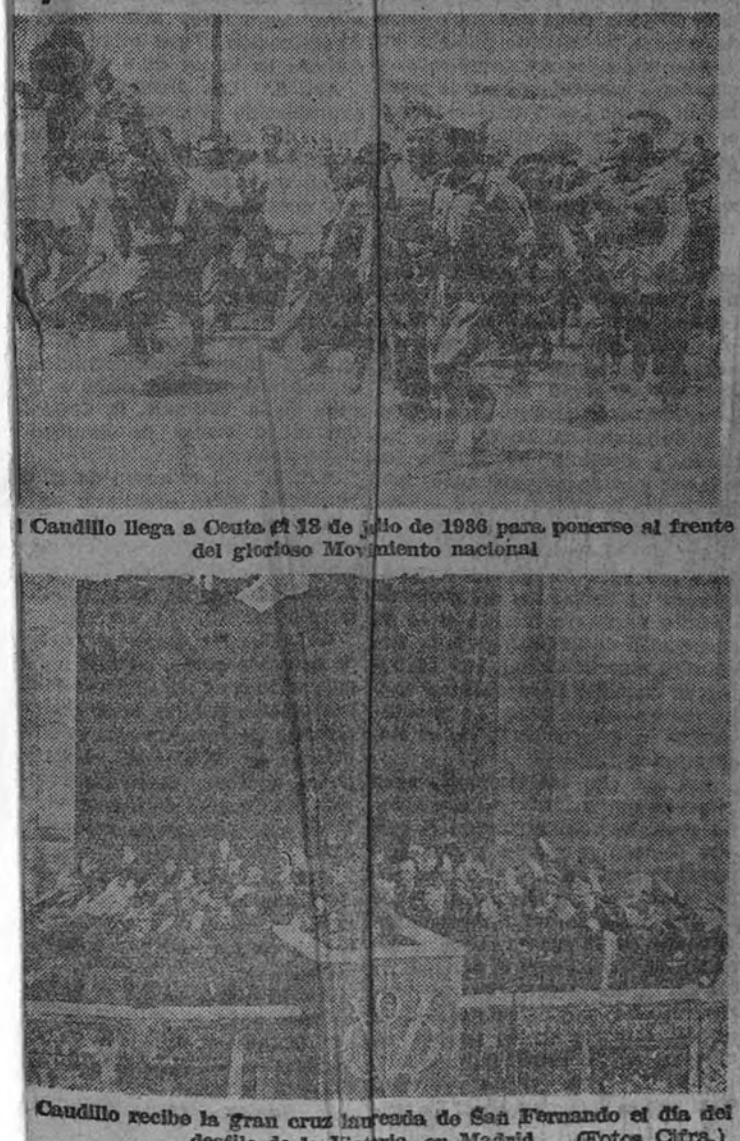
l Caudillo llega a Ceuta el 18 de julio de 1936 para ponerse al frente del glorioso Movimiento nacional

Caudillo recibe la gran cruz laureada de San Fernando el día del desfile de la Victoria, en Madrid. (Fotos Cifra.)